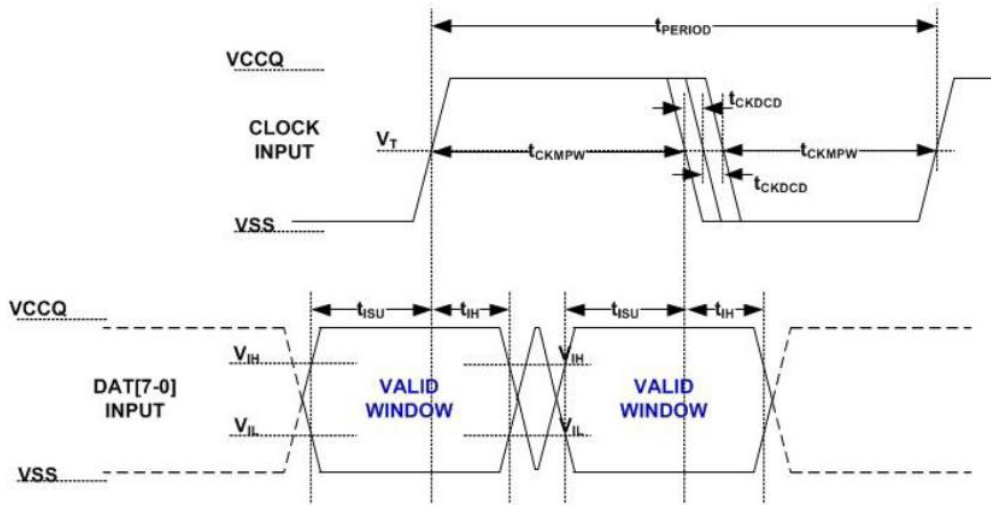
$t_{PERIOD}$

VCCQ

CLOCK INPUT

$V_T$

$t_{CKDCD}$

$t_{CKMPW}$

$t_{CKMPW}$

$t_{CKDCD}$

VSS

VCCQ

$t_{ISU}$

$t_{IH}$

$t_{ISU}$

$t_{IH}$

$V_{IH}$

$V_{IH}$

DAT[7-0] INPUT

VALID WINDOW

VALID WINDOW

$V_{IL}$

$V_{IL}$

VSS